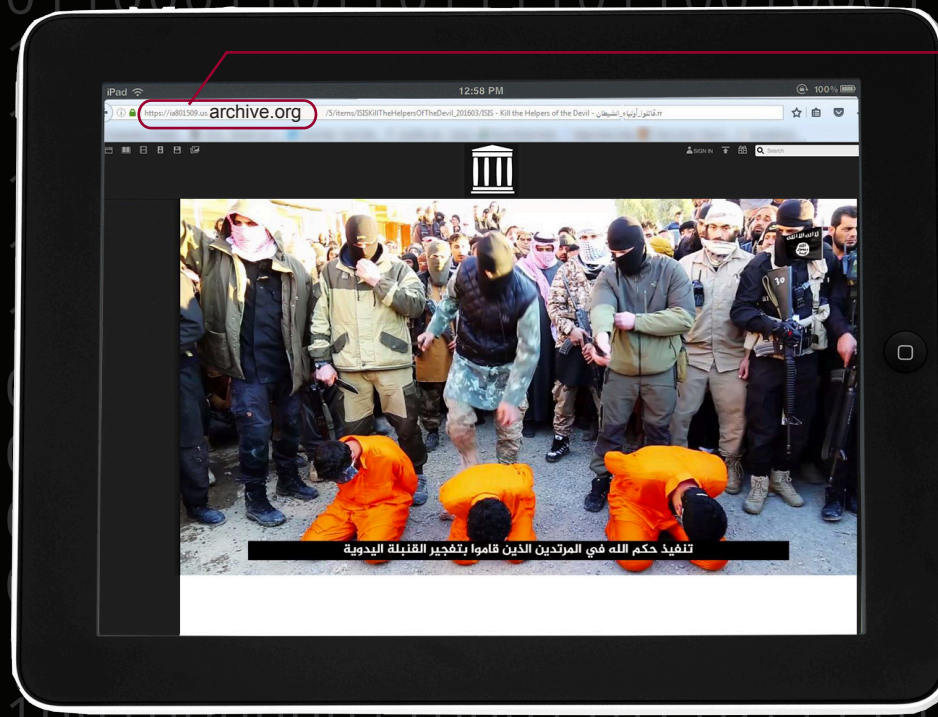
iPad 12:58 PM 100%

https://ia801509.us.archive.org/5/items/ISISKillTheHelpersOfTheDevil_201603/ISIS - Kill the Helpers of the Devil - قاتلوا أولياء الشيطان.mp4

SIGN IN

Search

تنفيذ حكم الله في المرتدين الذين قاموا بتفجير القنبلة اليدوية